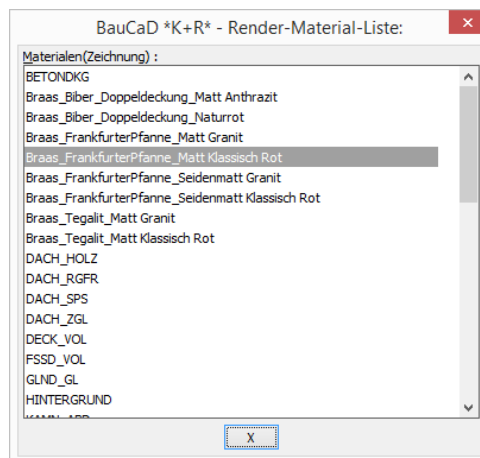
BauCaD *K+R* - Render-Material-Liste:

Materialen(Zeichnung) :

BETONDKG
Braas_Biber_Doppeldeckung_Matt Anthrazit
Braas_Biber_Doppeldeckung_Naturrot
Braas_FrankfurterPfanne_Matt Granit
Braas_FrankfurterPfanne_Matt Klassisch Rot
Braas_FrankfurterPfanne_Seidenmatt Granit
Braas_FrankfurterPfanne_Seidenmatt Klassisch Rot
Braas_Tegalit_Matt Granit
Braas_Tegalit_Matt Klassisch Rot
DACH_HOLZ
DACH_RGFR
DACH_SPS
DACH_ZGL
DECK_VOL
FSSD_VOL
GLND_GL
HINTERGRUND
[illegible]

X